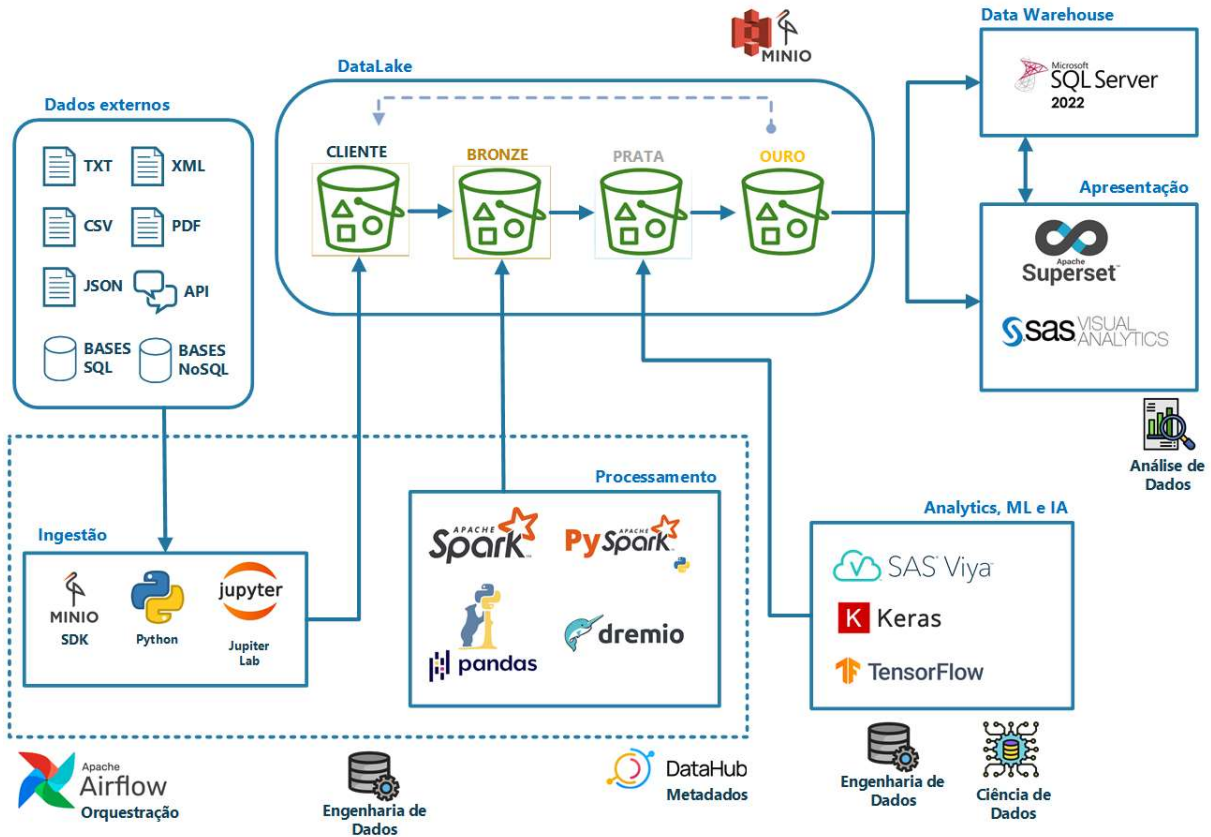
MINIO

Data Warehouse

Microsoft SQL Server 2022

DataLake

Dados externos

TXT XML

CSV PDF

JSON API

BASES SQL BASES NoSQL

CLIENTE BRONZE PRATA OURO

Apresentação

Apache Superset

sas VISUAL ANALYTICS

Análise de Dados

Processamento

APACHE Spark

PySpark

pandas

dremio

Analytics, ML e IA

SAS Viya

Keras

TensorFlow

Ingestão

MINIO SDK

Python

jupyter

Jupiter Lab

Apache Airflow

Orquestração

Engenharia de Dados

DataHub

Metadados

Engenharia de Dados

Ciência de Dados